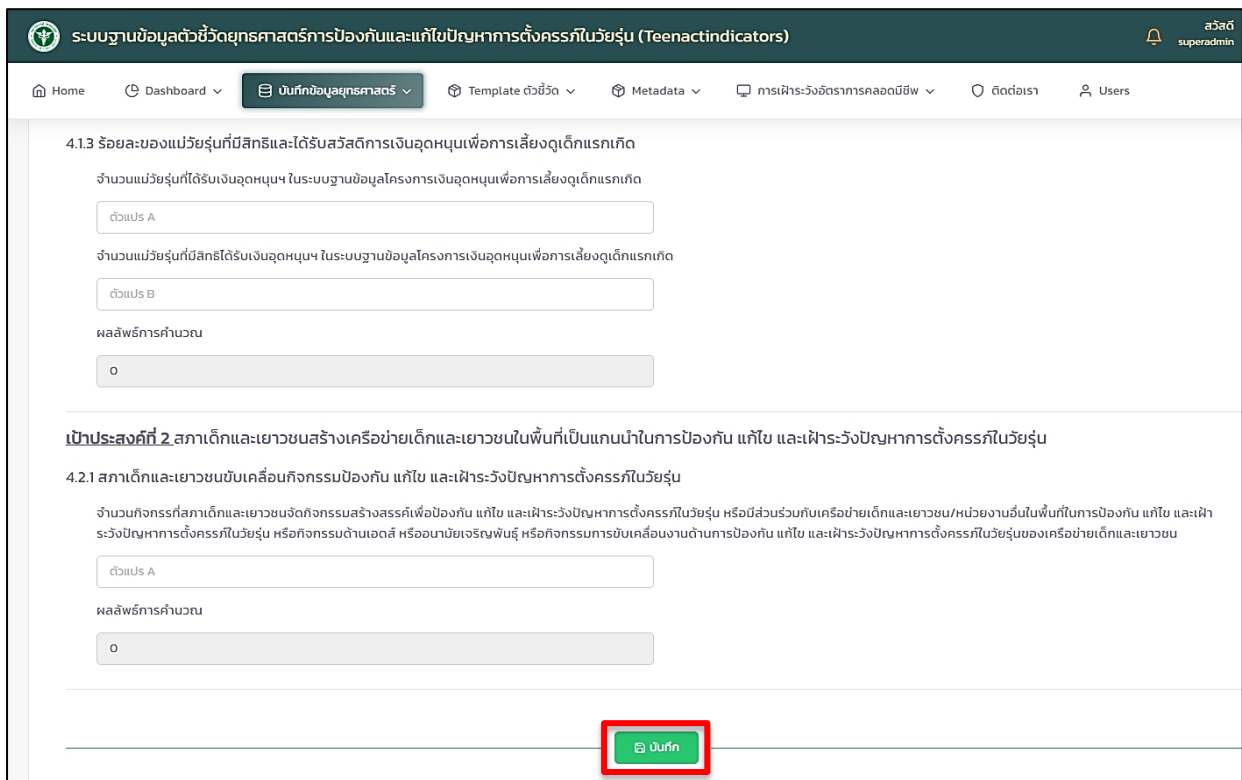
ระบบฐานข้อมูลตัวชี้วัดยุทธศาสตร์การป้องกันและแก้ไขปัญหาการตั้งครรภ์ในวัยรุ่น (Teenactindicators)

สวัสดี
superadmin

Home Dashboard บันทึกข้อมูลยุทธศาสตร์ Template ตัวชี้วัด Metadata การเฝ้าระวังอัตราการคลอดมีชีพ ติดต่อเรา Users

4.1.3 ร้อยละของแม่วัยรุ่นที่มีสิทธิและได้รับสวัสดิการเงินอุดหนุนเพื่อการเลี้ยงดูเด็กแรกเกิด

จำนวนแม่วัยรุ่นที่ได้รับเงินอุดหนุนฯ ในระบบฐานข้อมูลโครงการเงินอุดหนุนเพื่อการเลี้ยงดูเด็กแรกเกิด

ตัวแปร A

จำนวนแม่วัยรุ่นที่มีสิทธิได้รับเงินอุดหนุนฯ ในระบบฐานข้อมูลโครงการเงินอุดหนุนเพื่อการเลี้ยงดูเด็กแรกเกิด

ตัวแปร B

ผลลัพธ์การคำนวณ

0

เป้าประสงค์ที่ 2 สภาเด็กและเยาวชนสร้างเครือข่ายเด็กและเยาวชนในพื้นที่เป็นแกนนำในการป้องกัน แก้ไข และเฝ้าระวังปัญหาการตั้งครรภ์ในวัยรุ่น

4.2.1 สภาเด็กและเยาวชนขับเคลื่อนกิจกรรมป้องกัน แก้ไข และเฝ้าระวังปัญหาการตั้งครรภ์ในวัยรุ่น

จำนวนกิจกรรมที่สภาเด็กและเยาวชนจัดกิจกรรมสร้างสรรค์เพื่อป้องกัน แก้ไข และเฝ้าระวังปัญหาการตั้งครรภ์ในวัยรุ่น หรือมีส่วนร่วมกับเครือข่ายเด็กและเยาวชน/หน่วยงานอื่นในพื้นที่ในการป้องกัน แก้ไข และเฝ้าระวังปัญหาการตั้งครรภ์ในวัยรุ่น หรือกิจกรรมด้านเอดส์ หรืออนามัยเจริญพันธุ์ หรือกิจกรรมการขับเคลื่อนงานด้านการป้องกัน แก้ไข และเฝ้าระวังปัญหาการตั้งครรภ์ในวัยรุ่นของเครือข่ายเด็กและเยาวชน

ตัวแปร A

ผลลัพธ์การคำนวณ

0

บันทึก